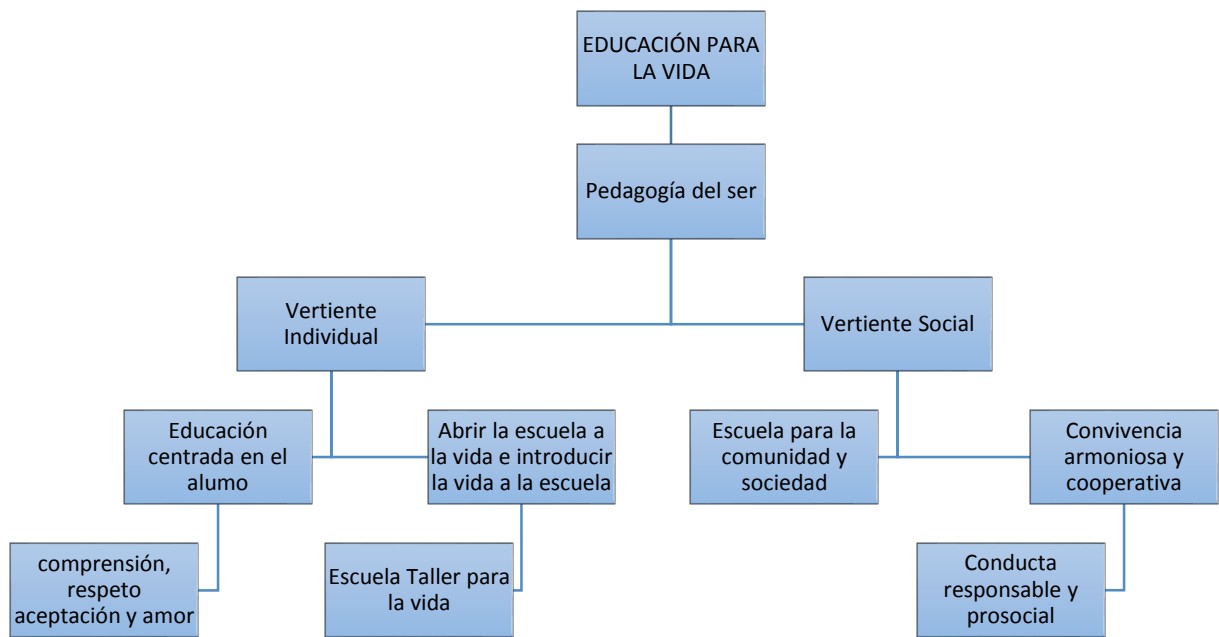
EDUCACIÓN PARA LA VIDA

Pedagogía del ser

Vertiente Individual

Vertiente Social

Educación centrada en el alumo

Abrir la escuela a la vida e introducir la vida a la escuela

Escuela para la comunidad y sociedad

Convivencia armoniosa y cooperativa

comprensión, respeto aceptación y amor

Escuela Taller para la vida

Conducta responsable y prosocial